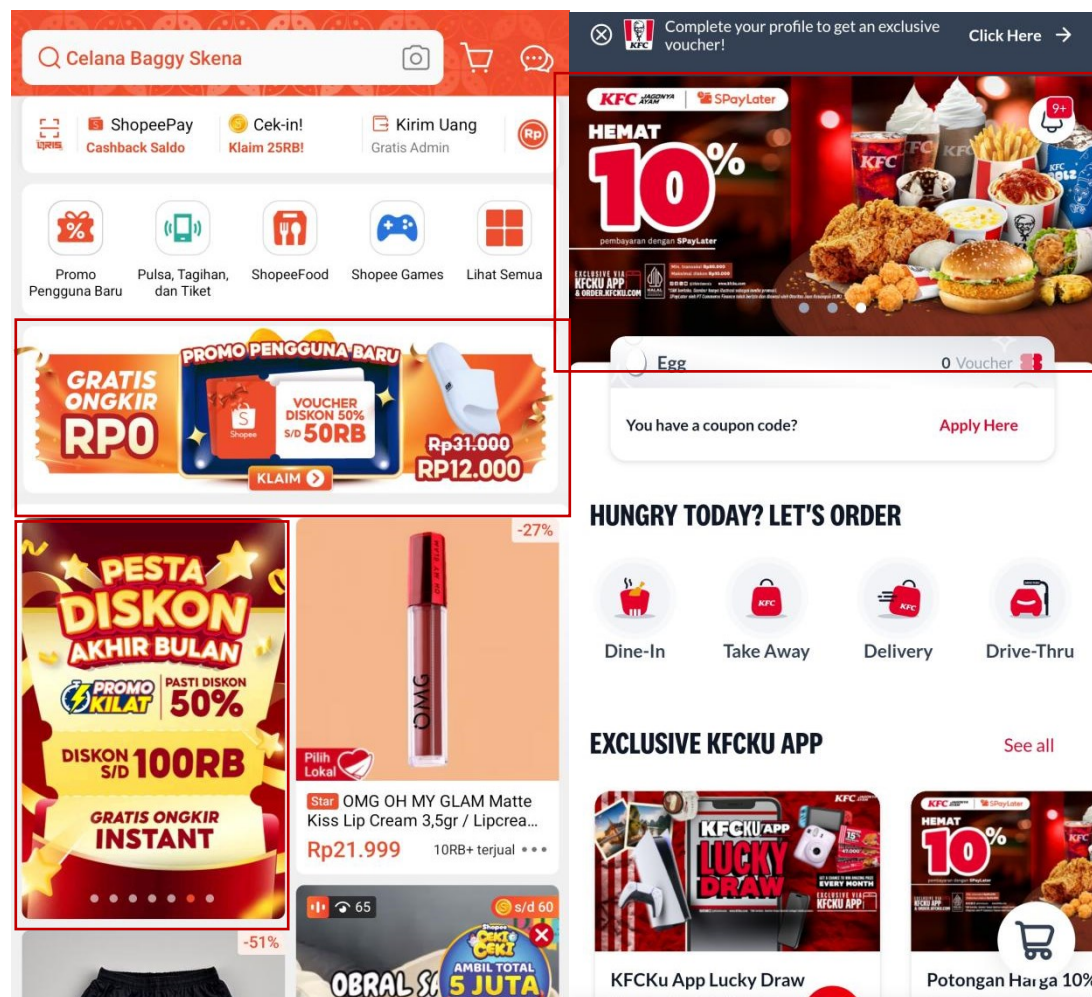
Celana Baggy Skena

QRIS

ShopeePay
Cashback Saldo

Cek-in!
Klaim 25RB!

Kirim Uang
Gratis Admin

Rp

Promo Pengguna Baru

Pulsa, Tagihan, dan Tiket

ShopeeFood

Shopee Games

Lihat Semua

GRATIS ONGKIR RP0

PROMO PENGGUNA BARU

Shopee

VOUCHER DISKON 50% S/D 50RB

KLAIM

Rp31.000
RP12.000

PESTA DISKON AKHIR BULAN

PROMO KILAT

PASTI DISKON 50%

DISKON S/D 100RB

GRATIS ONGKIR INSTANT

-27%

OMG

Pilih Lokal

Star OMG OH MY GLAM Matte Kiss Lip Cream 3,5gr / Lipcrea...

Rp21.999

10RB+ terjual

-51%

65

s/d 60

Shopee CEKI CEKI

AMBIL TOTAL 5 JUTA

OBRAL S

Complete your profile to get an exclusive voucher!

Click Here

KFC

KFC JAGONYA AYAM

SPayLater

HEMAT 10%

pembayaran dengan SPayLater

EXCLUSIVE VIA KFCKU APP & ORDER.KFCKU.COM

9+

Egg

0 Voucher

You have a coupon code?

Apply Here

HUNGRY TODAY? LET'S ORDER

Dine-In

Take Away

Delivery

Drive-Thru

EXCLUSIVE KFCKU APP

See all

KFCKU APP LUCKY DRAW

EVERY MONTH

KFCKU APP

KFCKu App Lucky Draw

HEMAT 10%

Potongan Harga 10%